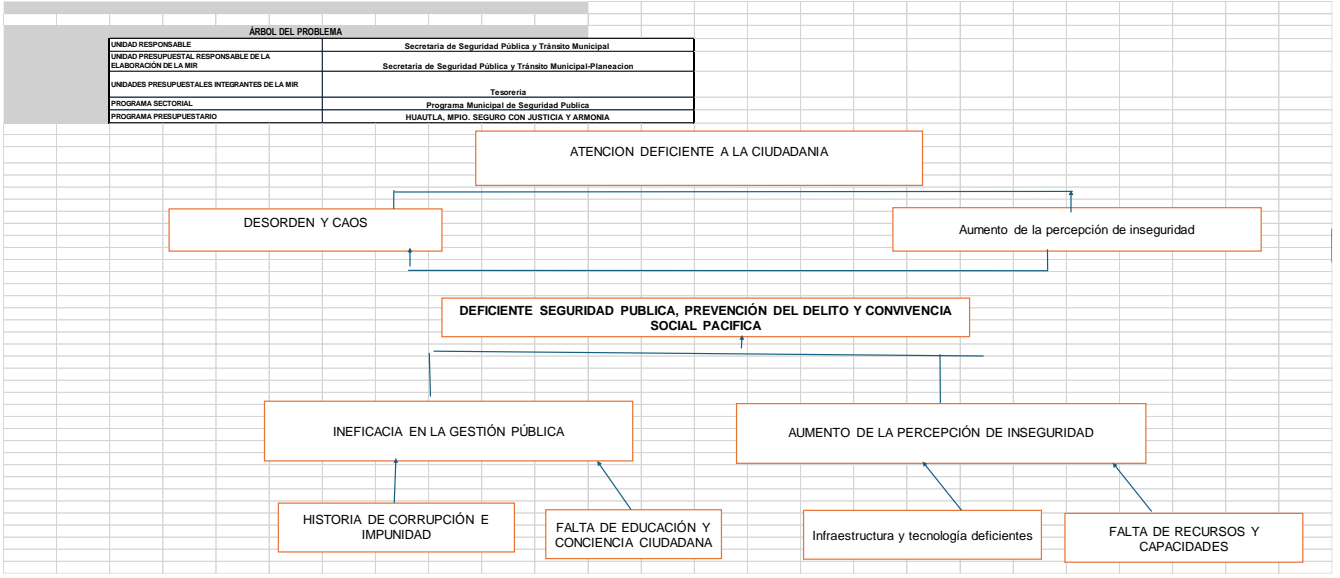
ÁRBOL DEL PROBLEMA

| | |
|---|---|
| UNIDAD RESPONSABLE | Secretaria de Seguridad Pública y Tránsito Municipal |
| UNIDAD PRESUPUESTAL RESPONSABLE DE LA ELABORACIÓN DE LA MIR | Secretaria de Seguridad Pública y Tránsito Municipal-Planeacion |
| UNIDADES PRESUPUESTALES INTEGRANTES DE LA MIR | Tesoreria |
| PROGRAMA SECTORIAL | Programa Municipal de Seguridad Publica |
| PROGRAMA PRESUPUESTARIO | HUAUTLA, MPIO. SEGURO CON JUSTICIA Y ARMONIA |

ATENCION DEFICIENTE A LA CIUDADANIA

DESORDEN Y CAOS

Aumento de la percepción de inseguridad

DEFICIENTE SEGURIDAD PUBLICA, PREVENCIÓN DEL DELITO Y CONVIVENCIA SOCIAL PACIFICA

INEFICACIA EN LA GESTIÓN PÚBLICA

AUMENTO DE LA PERCEPCIÓN DE INSEGURIDAD

HISTORIA DE CORRUPCIÓN E IMPUNIDAD

FALTA DE EDUCACIÓN Y CONCIENCIA CIUDADANA

Infraestructura y tecnología deficientes

FALTA DE RECURSOS Y CAPACIDADES